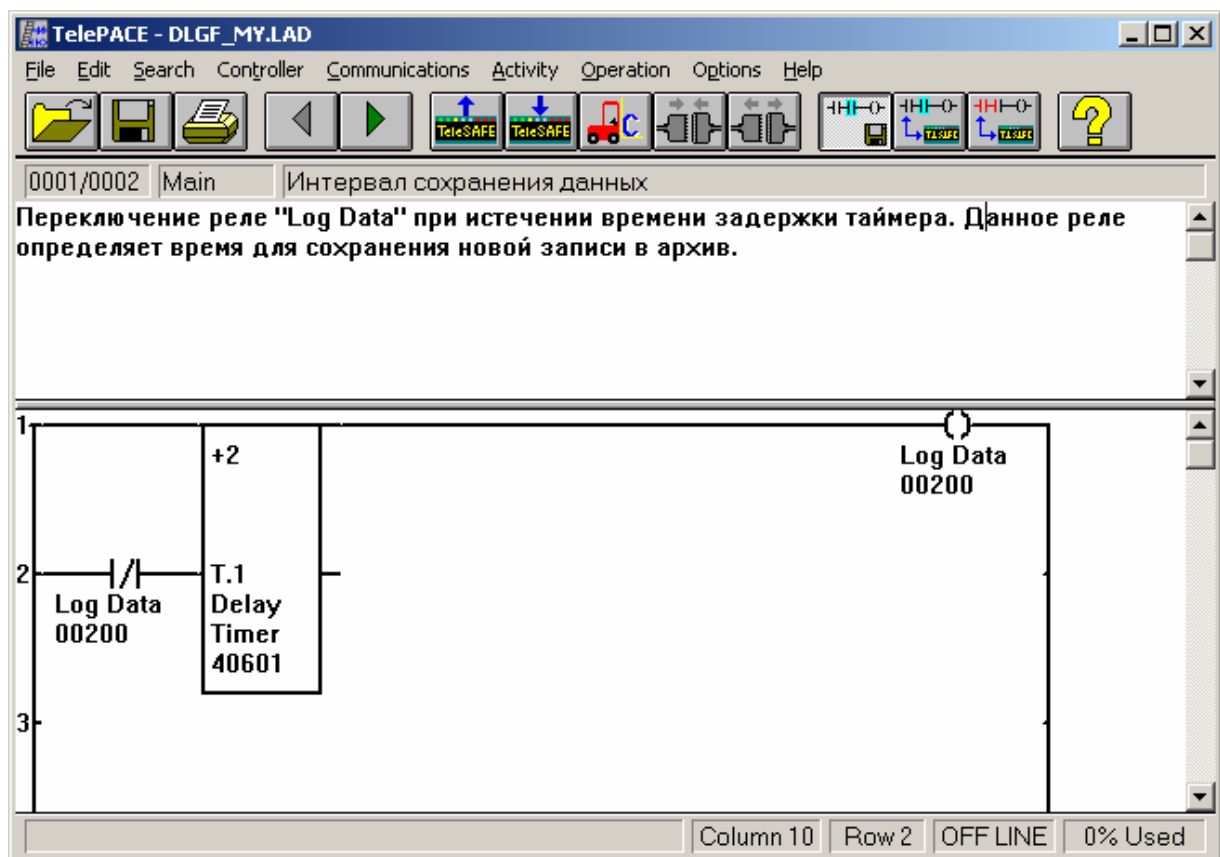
TelePACE - DLGF_MY.LAD

File Edit Search Controller Communications Activity Operation Options Help

TeleSAFE TeleSAFE C

0001/0002 Main Интервал сохранения данных

Переключение реле "Log Data" при истечении времени задержки таймера. Данное реле определяет время для сохранения новой записи в архив.

1
+2
Log Data
00200

2
Log Data
00200
T.1
Delay
Timer
40601

3

Column 10 Row 2 OFF LINE 0% Used